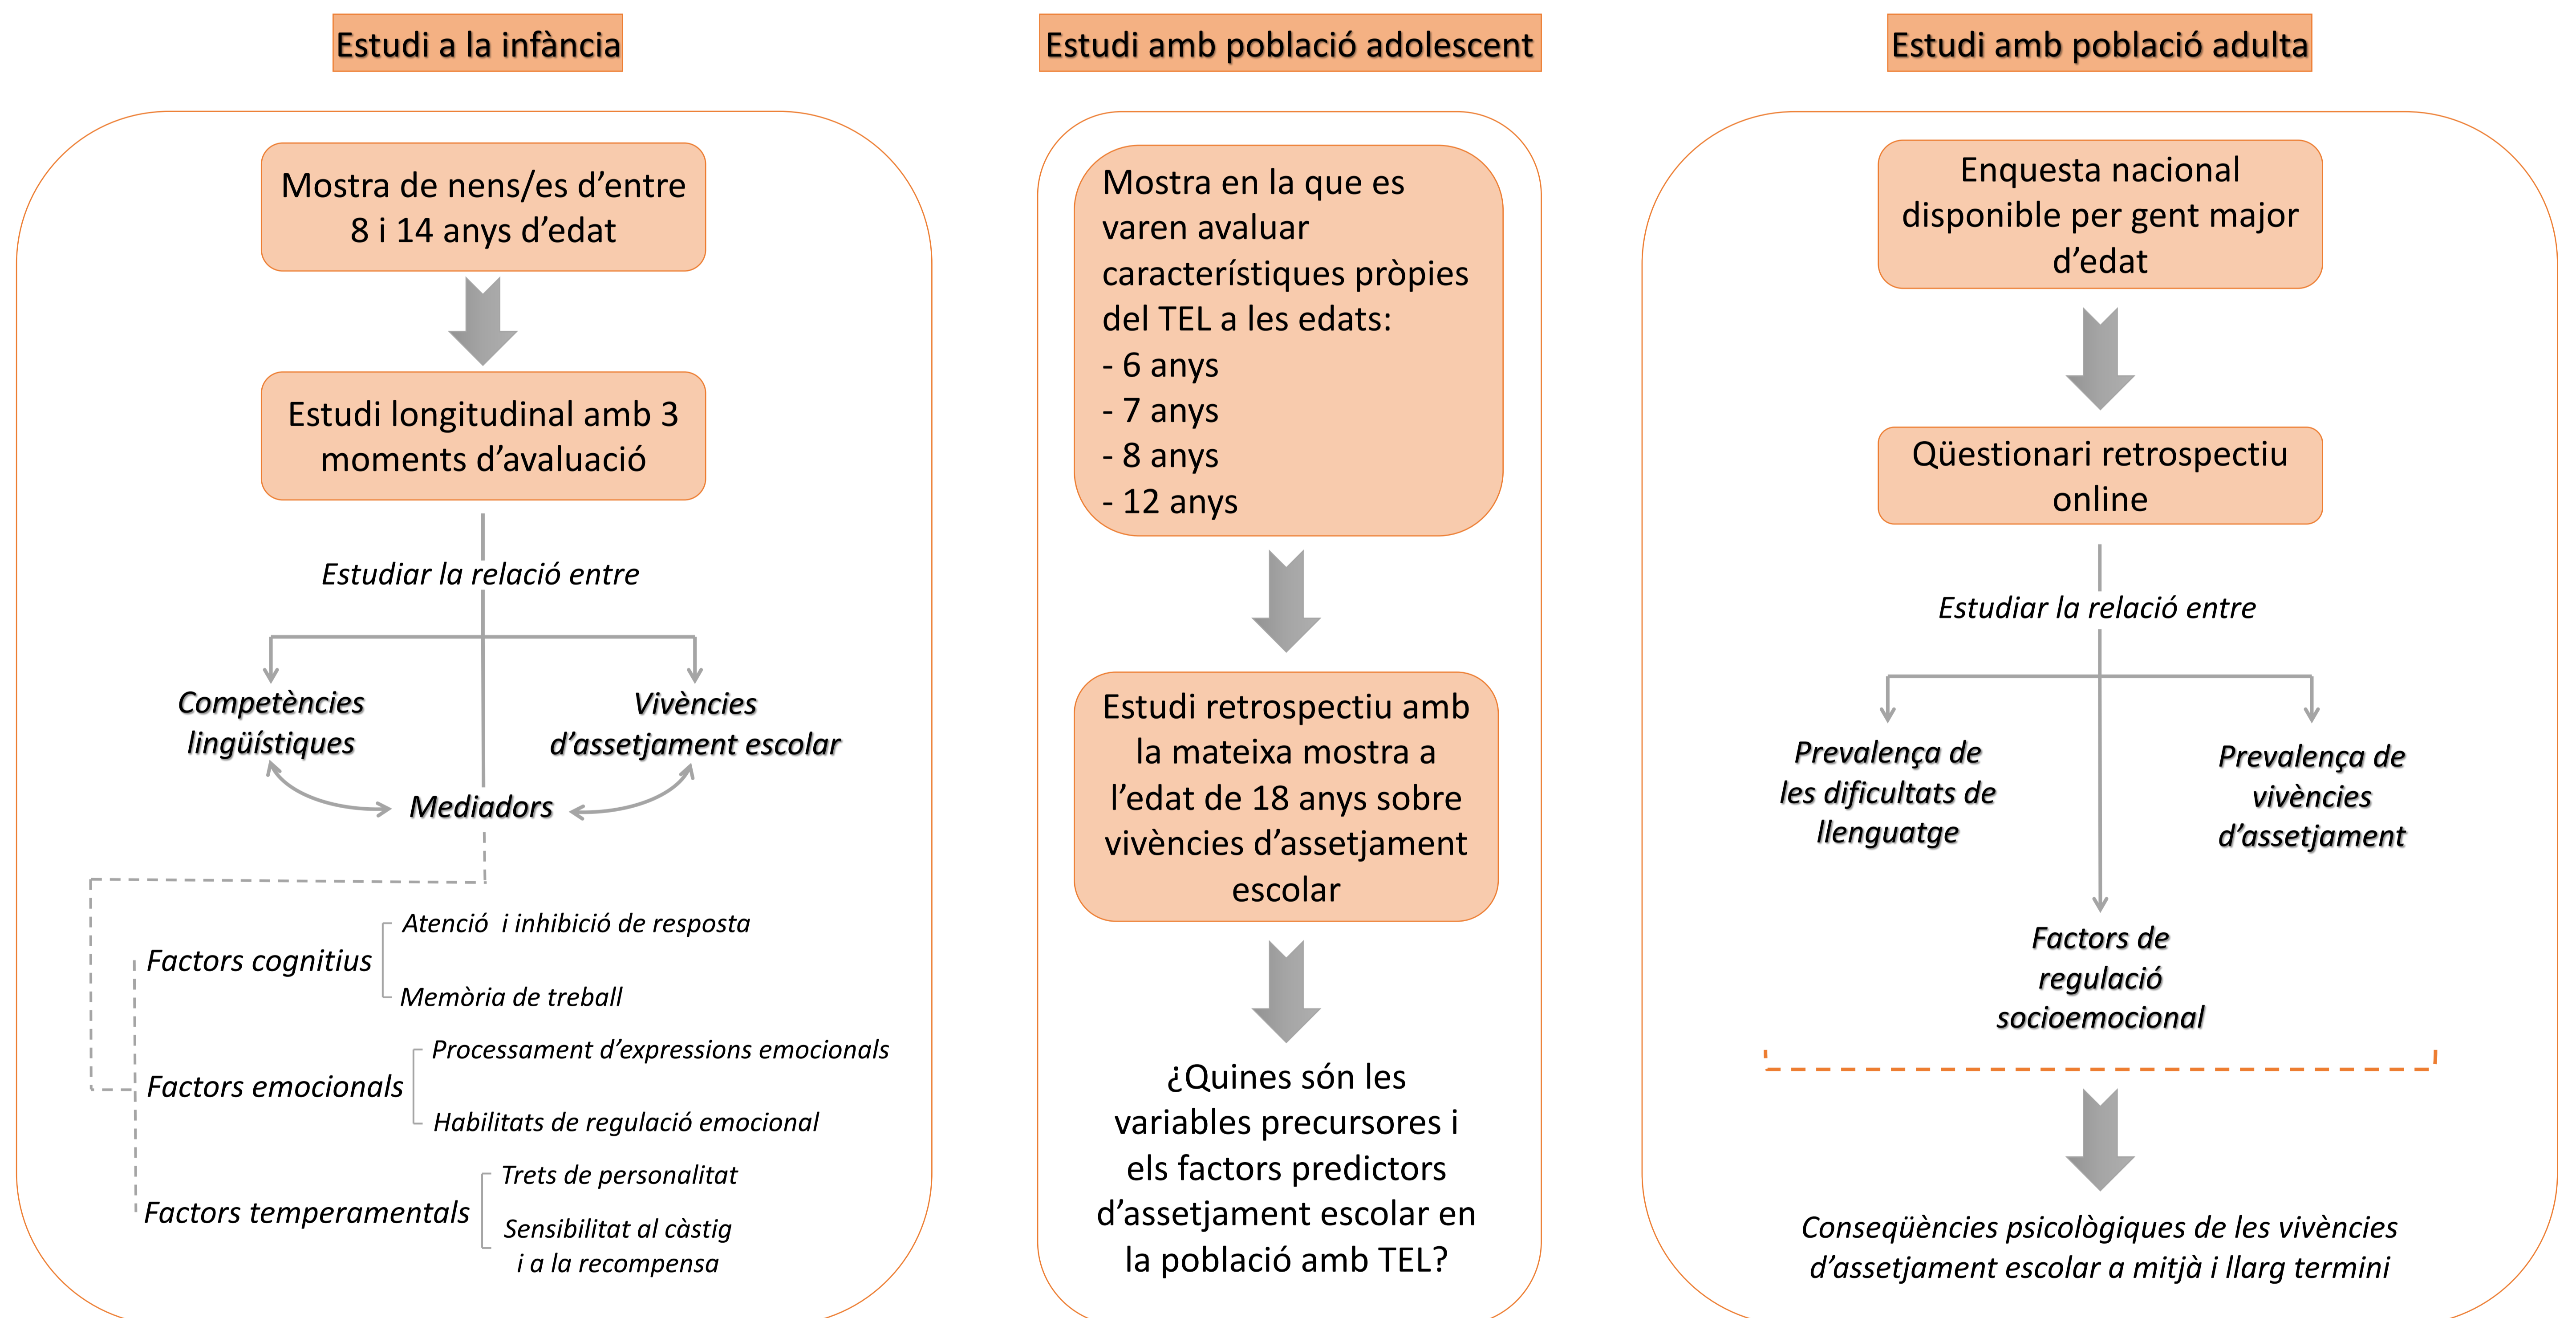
Estudi a la infància

Mostra de nens/es d'entre 8 i 14 anys d'edat

Estudi longitudinal amb 3 moments d'avaluació

Estudiar la relació entre

Competències lingüístiques

Vivències d'assetjament escolar

Mediadors

Factors cognitius

Atenció i inhibició de resposta

Memòria de treball

Factors emocionals

Processament d'expressions emocionals

Habilitats de regulació emocional

Factors temperamentals

Trets de personalitat

Sensibilitat al càstig i a la recompensa

Estudi amb població adolescent

Mostra en la que es varen avaluar característiques pròpies del TEL a les edats:
- 6 anys
- 7 anys
- 8 anys
- 12 anys

Estudi retrospectiu amb la mateixa mostra a l'edat de 18 anys sobre vivències d'assetjament escolar

¿Quines són les variables precursores i els factors predictors d'assetjament escolar en la població amb TEL?

Estudi amb població adulta

Enquesta nacional disponible per gent major d'edat

Qüestionari retrospectiu online

Estudiar la relació entre

Prevalença de les dificultats de llenguatge

Prevalença de vivències d'assetjament

Factors de regulació socioemocional

Conseqüències psicològiques de les vivències d'assetjament escolar a mitjà i llarg termini